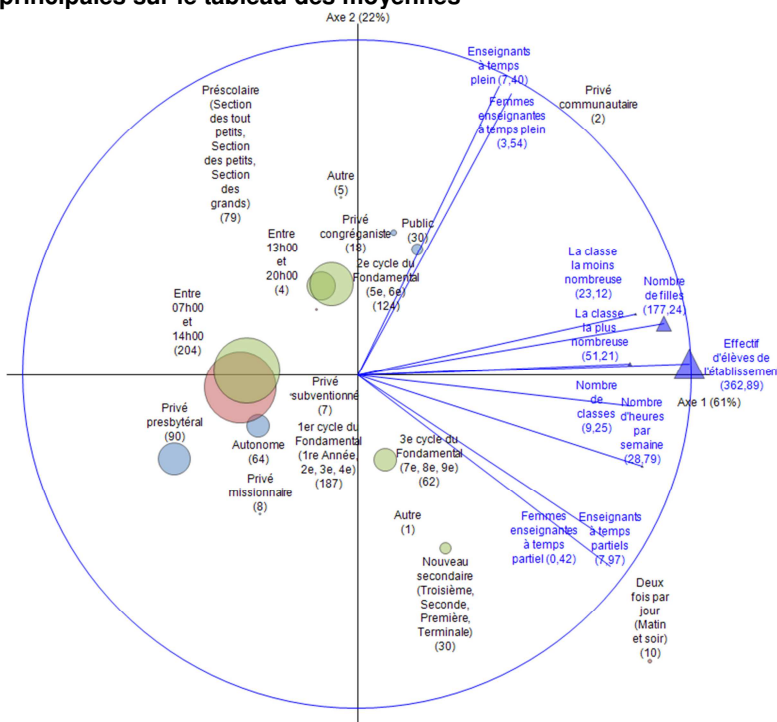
principales sur le tableau des moyennes

Axe 2 (22%)

Enseignants à temps plein (7,40)

Femmes enseignantes à temps plein (3,54)

Privé communautaire (2)

Préscolaire (Section des tout petits, Section des petits, Section des grands) (79)

Autre (5)

Privé congréganiste (18)

Public (30)

Entre 13h00 et 20h00 (4)

2e cycle du Fondamental (5e, 6e) (124)

La classe la moins nombreuse (23,12)

Nombre de filles (177,24)

La classe la plus nombreuse (51,21)

Entre 07h00 et 14h00 (204)

Effectif d'élèves de l'établissemen (362,89)

Privé subventionné (7)

Nombre de classes (9,25)

Nombre d'heures par semaine (28,79)

Axe 1 (61%)

Privé presbytéral (90)

Autonome (64)

1er cycle du Fondamental (1re Année, 2e, 3e, 4e) (187)

3e cycle du Fondamental (7e, 8e, 9e) (62)

Privé missionnaire (8)

Autre (1)

Femmes enseignantes à temps partiel (0,42)

Enseignants à temps partiels (7,97)

Nouveau secondaire (Troisième, Seconde, Première, Terminale) (30)

Deux fois par jour (Matin et soir) (10)